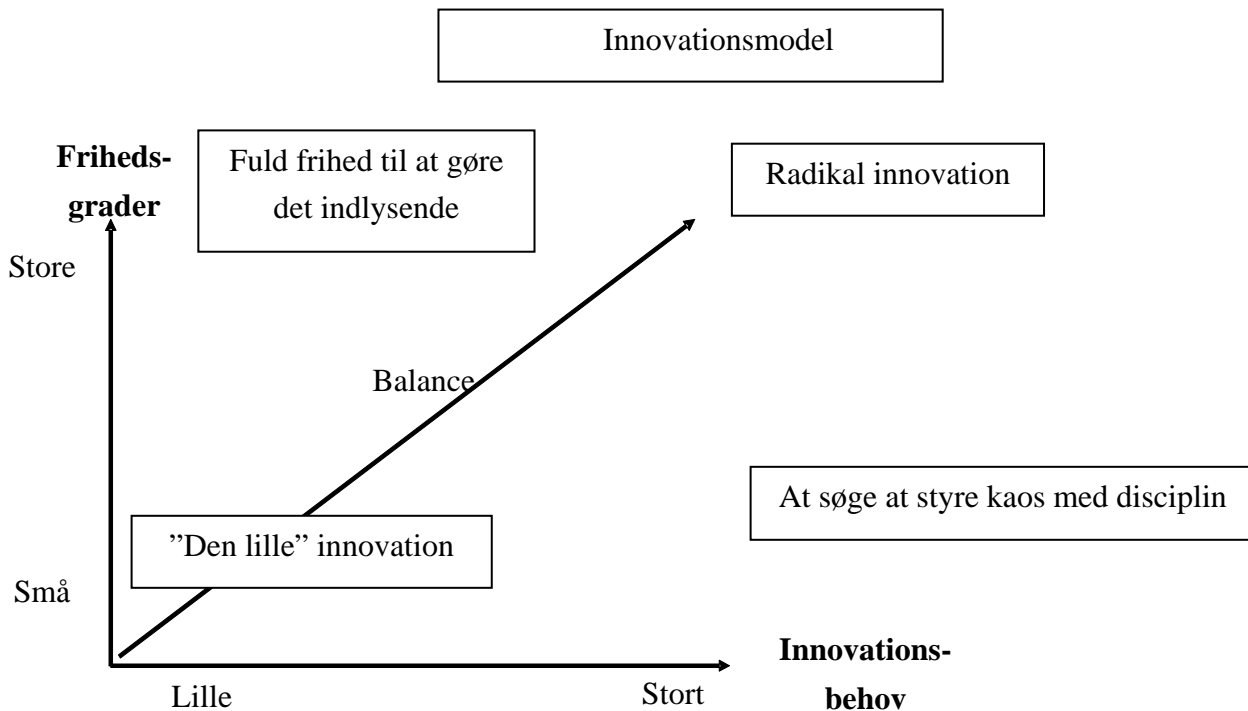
Innovationsmodel

Friheds-grader

Fuld frihed til at gøre det indlysende

Radikal innovation

Store

Balance

At søge at styre kaos med disciplin

"Den lille" innovation

Små

Lille

Stort

Innovations-behov